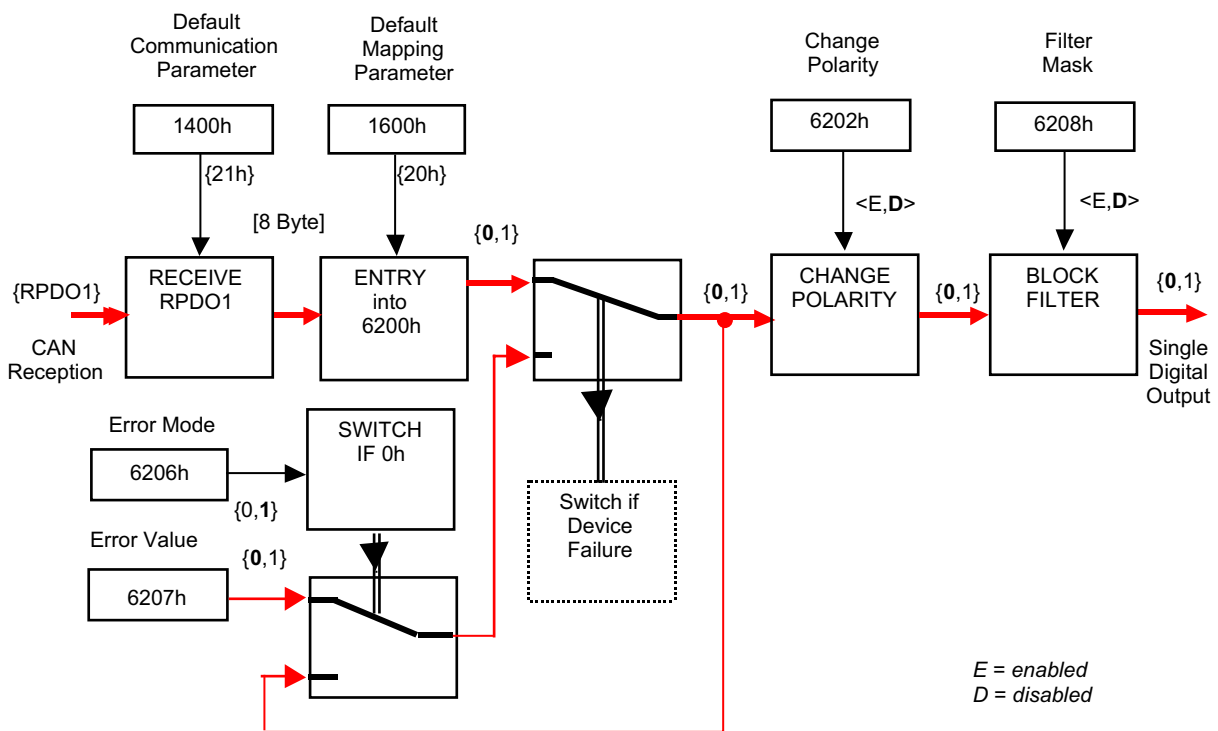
Default Communication Parameter

1400h

{21h}

Default Mapping Parameter

1600h

{20h}

[8 Byte]

{RPDO1}

CAN Reception

RECEIVE RPDO1

ENTRY into 6200h

{**0**,1}

{**0**,1}

Change Polarity

6202h

<E,**D**>

CHANGE POLARITY

{**0**,1}

Filter Mask

6208h

<E,**D**>

BLOCK FILTER

{**0**,1}

Single Digital Output

Error Mode

6206h

{0,**1**}

SWITCH IF 0h

Switch if Device Failure

Error Value

{**0**,1}

6207h

*E = enabled*
*D = disabled*